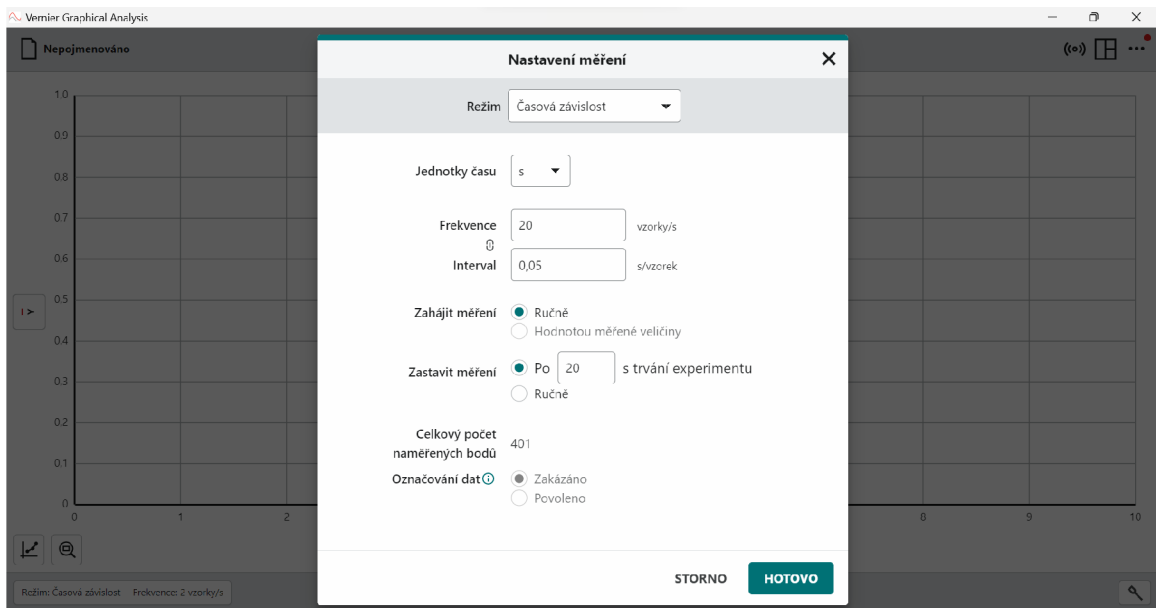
Vernier Graphical Analysis

Nepojmenováno

1.0
0.9
0.8
0.7
0.6
0.5
0.4
0.3
0.2
0.1
0
0 1 2 8 9 10

Nastavení měření

Režim Časová závislost

Jednotky času s

Frekvence 20 vzorky/s
Interval 0,05 s/vzorek

Zahájit měření
Ručně
Hodnotou měřené veličiny

Zastavit měření
Po 20 s trvání experimentu
Ručně

Celkový počet naměřených bodů 401

Označování dat
Zakázáno
Povoleno

STORNO HOTOVO

Režim: Časová závislost Frekvence: 2 vzorky/s